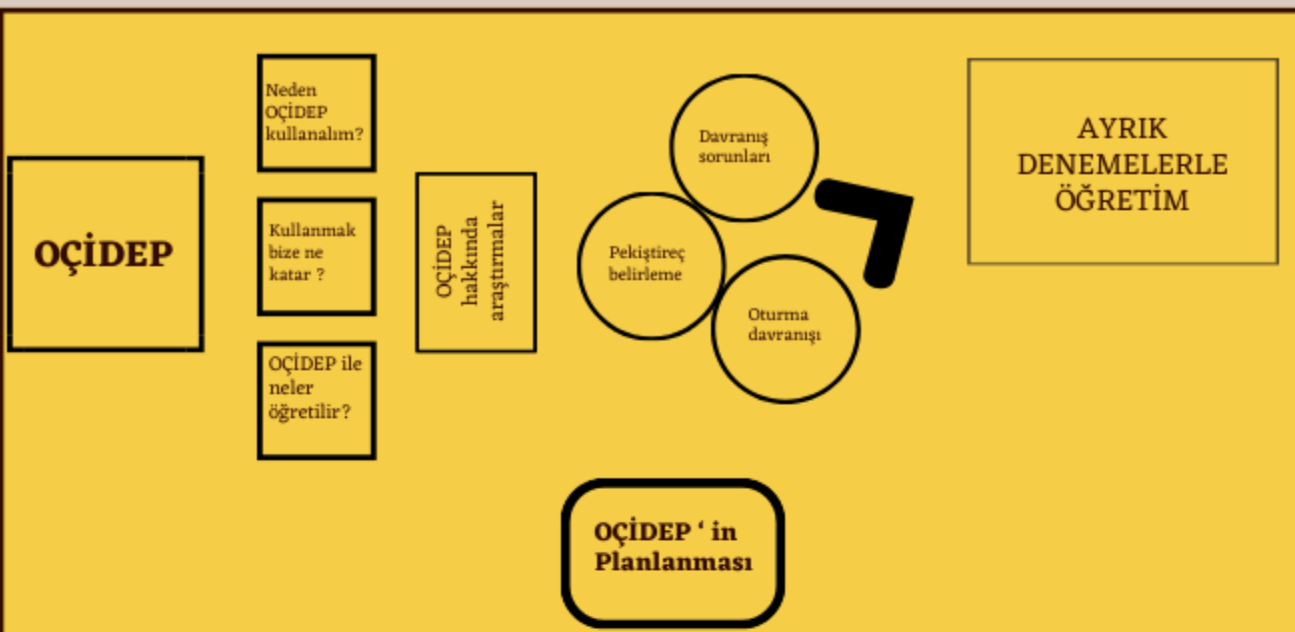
OÇİDEP

Neden OÇİDEP kullanalım?

Kullanmak bize ne katar ?

OÇİDEP ile neler öğretilir?

OÇİDEP hakkında araştırmalar

Davranış sorunları

Pekiştireç belirleme

Oturma davranışı

AYRIK DENEMELERLE ÖĞRETİM

OÇİDEP ' in Planlanması